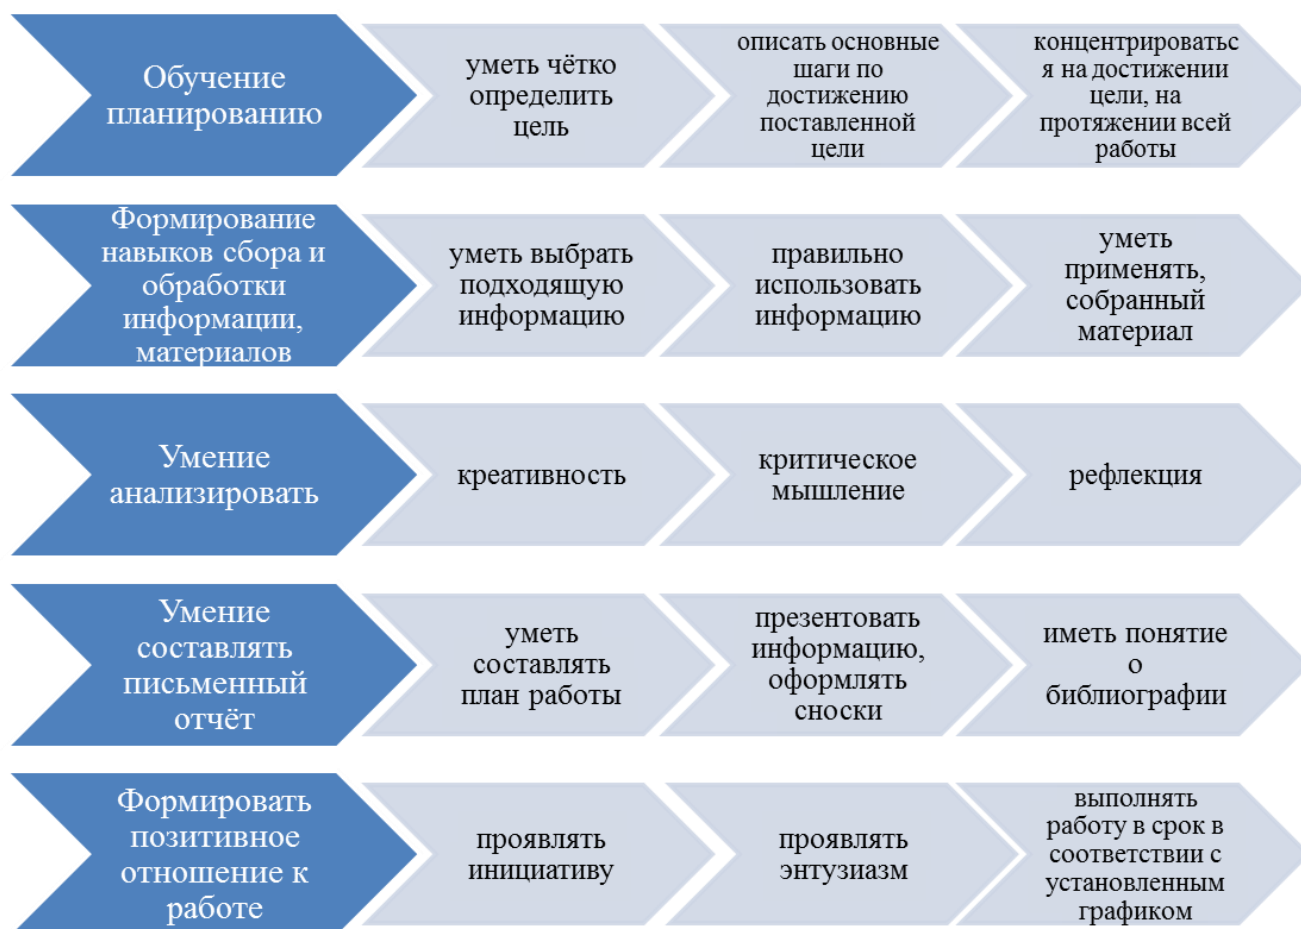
Обучение планированию

уметь чётко определить цель

описать основные шаги по достижению поставленной цели

концентрироваться на достижении цели, на протяжении всей работы

Формирование навыков сбора и обработки информации, материалов

уметь выбрать подходящую информацию

правильно использовать информацию

уметь применять, собранный материал

Умение анализировать

креативность

критическое мышление

рефлекция

Умение составлять письменный отчёт

уметь составлять план работы

презентовать информацию, оформлять сноски

иметь понятие о библиографии

Формировать позитивное отношение к работе

проявлять инициативу

проявлять энтузиазм

выполнять работу в срок в соответствии с установленным графиком